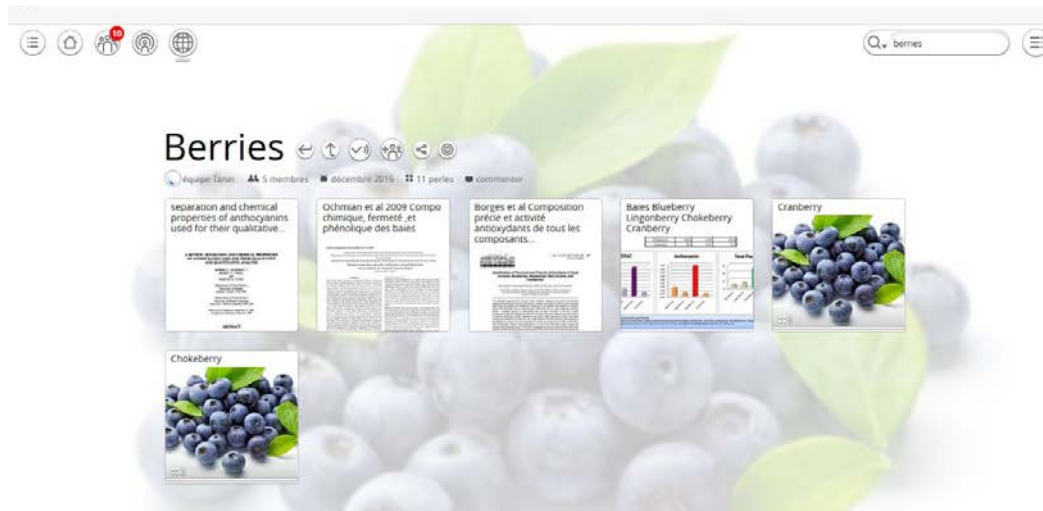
10

berries

Berries

équipe Tanin 5 membres décembre 2016 11 perles commenter

separation and chemical properties of anthocyanins used for their qualitative...

Ochmian et al 2009 Compo chimique, fermeté ,et phénolique des baies

Borges et al Composition précie et activité antioxydants de tous les composants...

Baies Blueberry Lingonberry Chokeberry Cranberry

Anthocyanin

Cranberry

Chokeberry